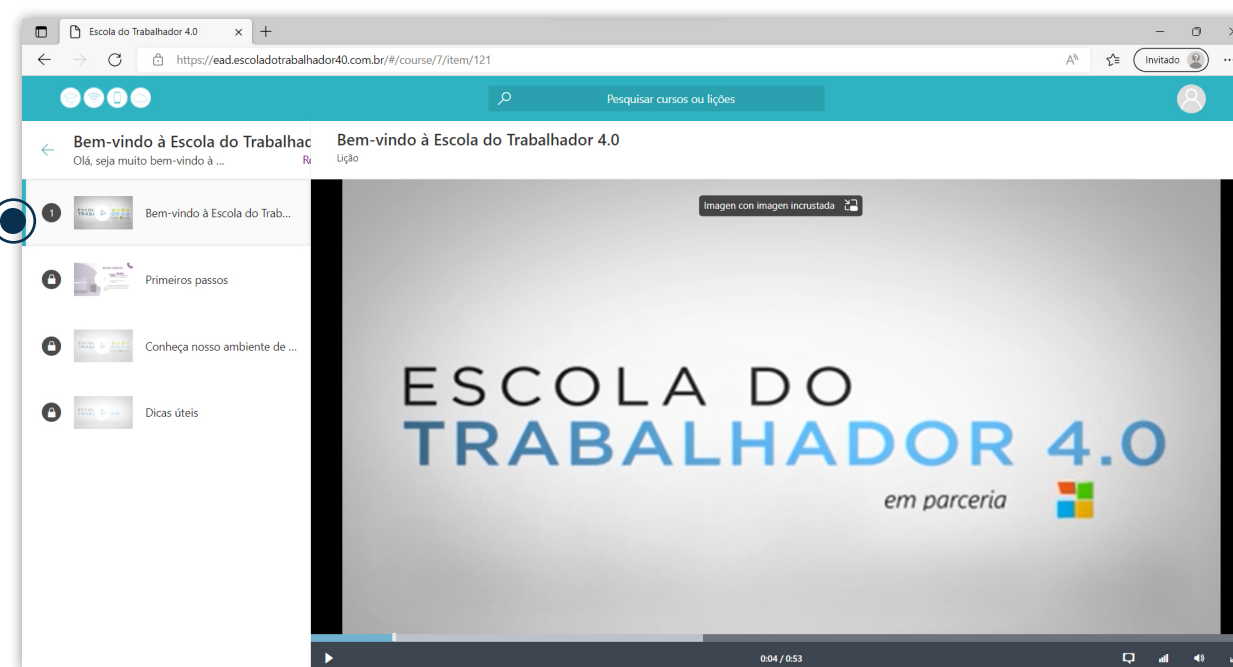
Escola do Trabalhador 4.0

https://ead.escoladotrabalhador40.com.br/#/course/7/item/121

Invitado

Pesquisar cursos ou lições

Bem-vindo à Escola do Trabalhac
Olá, seja muito bem-vindo à ...

Bem-vindo à Escola do Trabalhador 4.0
Lição

1 Bem-vindo à Escola do Trab...

Primeiros passos

Conheça nosso ambiente de ...

Dicas úteis

Imagen con imagen incrustada

ESCOLA DO
TRABALHADOR 4.0
em parceria

0:04 / 0:53